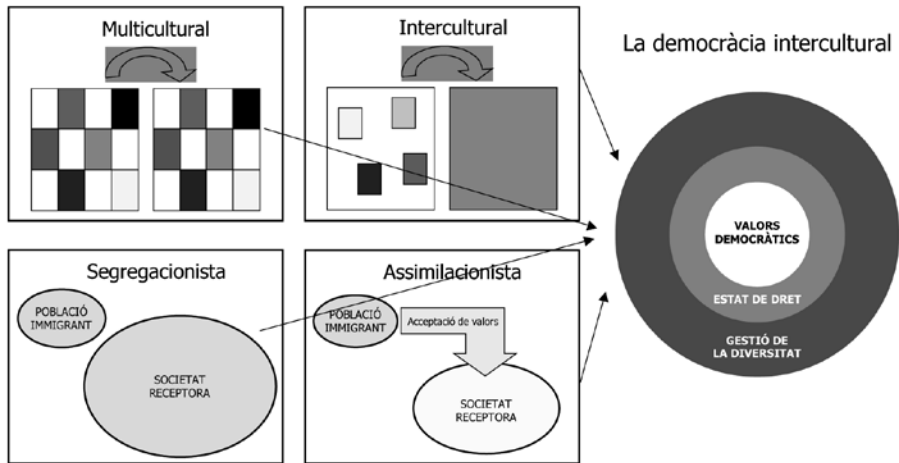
Multicultural

Intercultural

La democràcia intercultural

VALORS DEMOCRÀTICS

ESTAT DE DRET

GESTIÓ DE LA DIVERSITAT

Segregacionista

POBLACIÓ IMMIGRANT

SOCIETAT RECEPTORA

Assimilacionista

POBLACIÓ IMMIGRANT

Acceptació de valors

SOCIETAT RECEPTORA